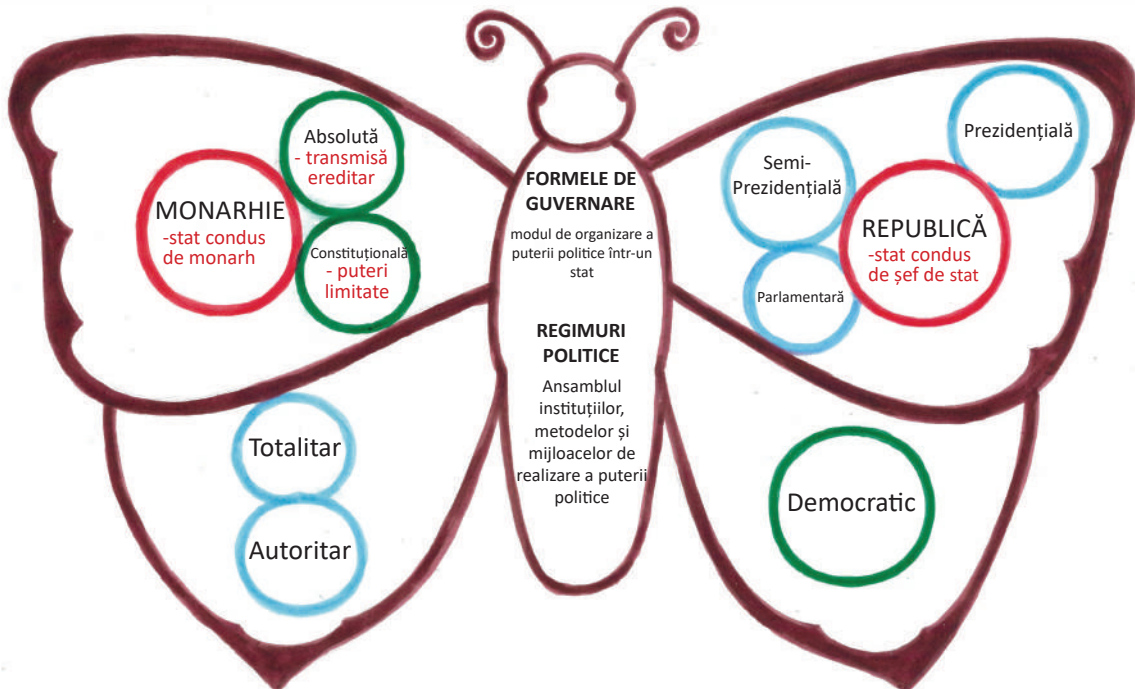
FORMELE DE GUVERNARE

modul de organizare a puterii politice într-un stat

REGIMURI POLITICE

Ansamblul instituțiilor, metodelor și mijloacelor de realizare a puterii politice

MONARHIE
-stat condus de monarh

Absolută
- transmisă ereditar

Constituțională
- puteri limitate

REPUBLICĂ
-stat condus de şef de stat

Prezidențială

Semi-Prezidențială

Parlamentară

Totalitar

Autoritar

Democratic